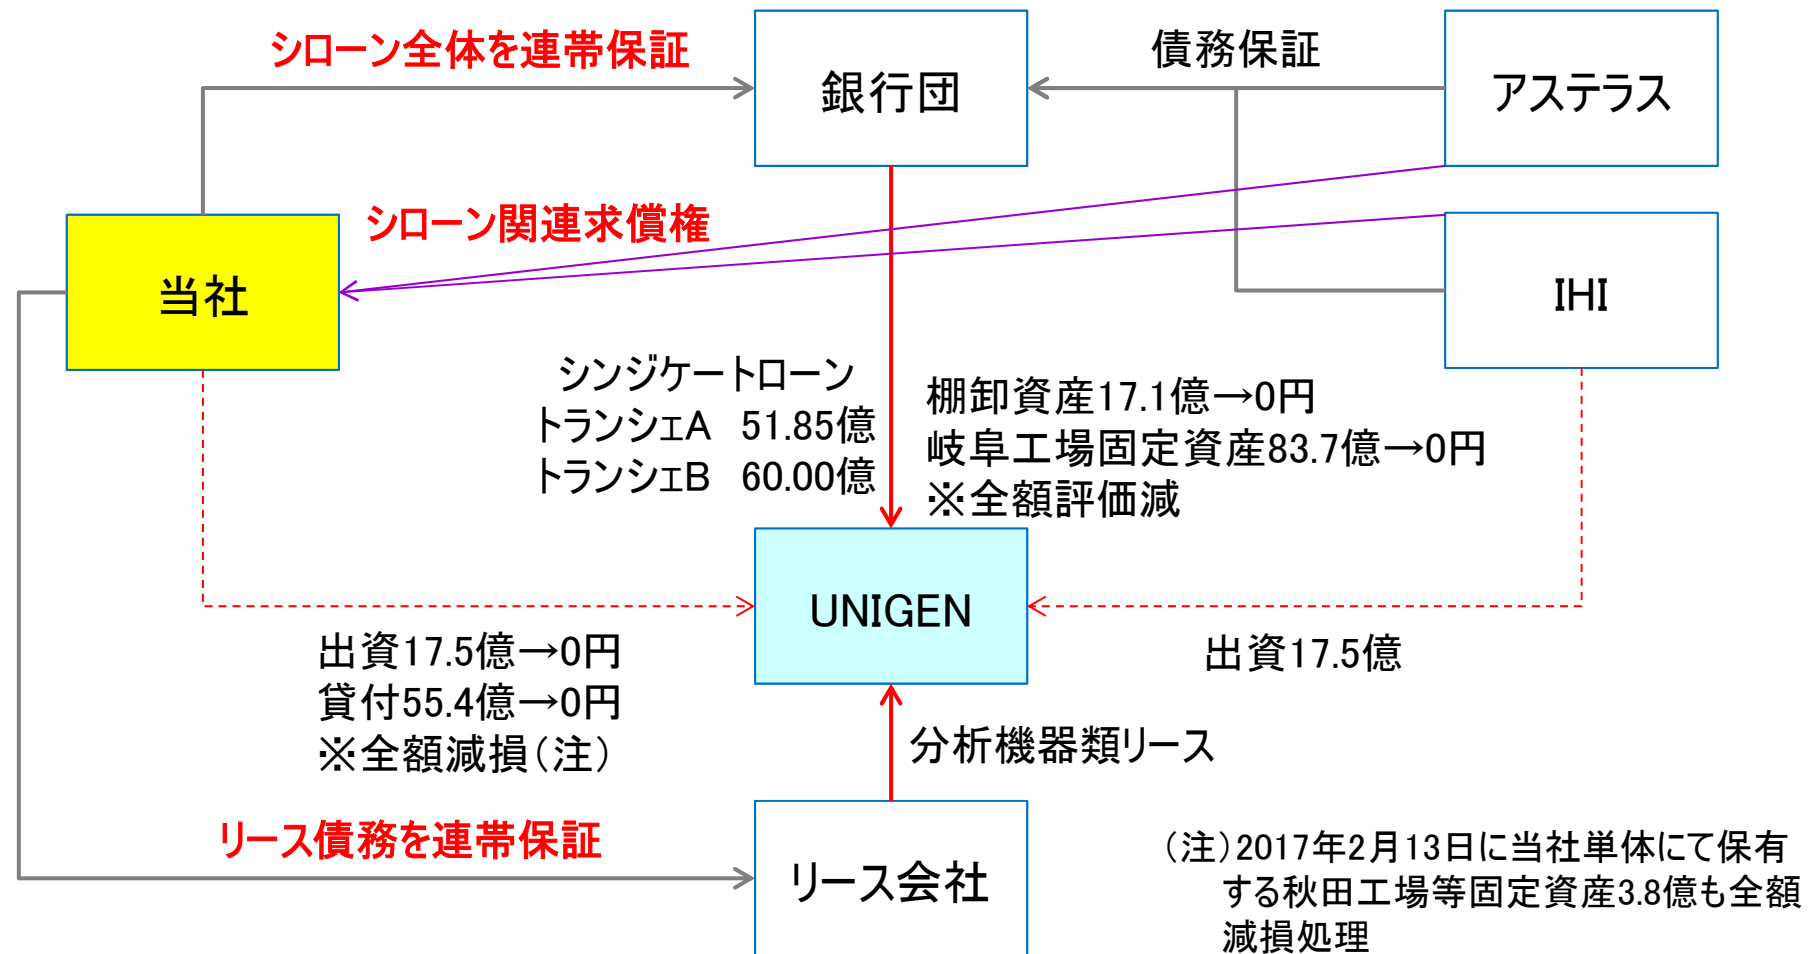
シローン全体を連帯保証

銀行団

債務保証

アステラス

シローン関連求償権

当社

IHI

シンジケートローン
トランシェA　51.85億
トランシェB　60.00億

棚卸資産17.1億→0円
岐阜工場固定資産83.7億→0円
※全額評価減

UNIGEN

出資17.5億→0円
貸付55.4億→0円
※全額減損（注）

出資17.5億

分析機器類リース

リース債務を連帯保証

リース会社

（注）2017年2月13日に当社単体にて保有する秋田工場等固定資産3.8億も全額減損処理